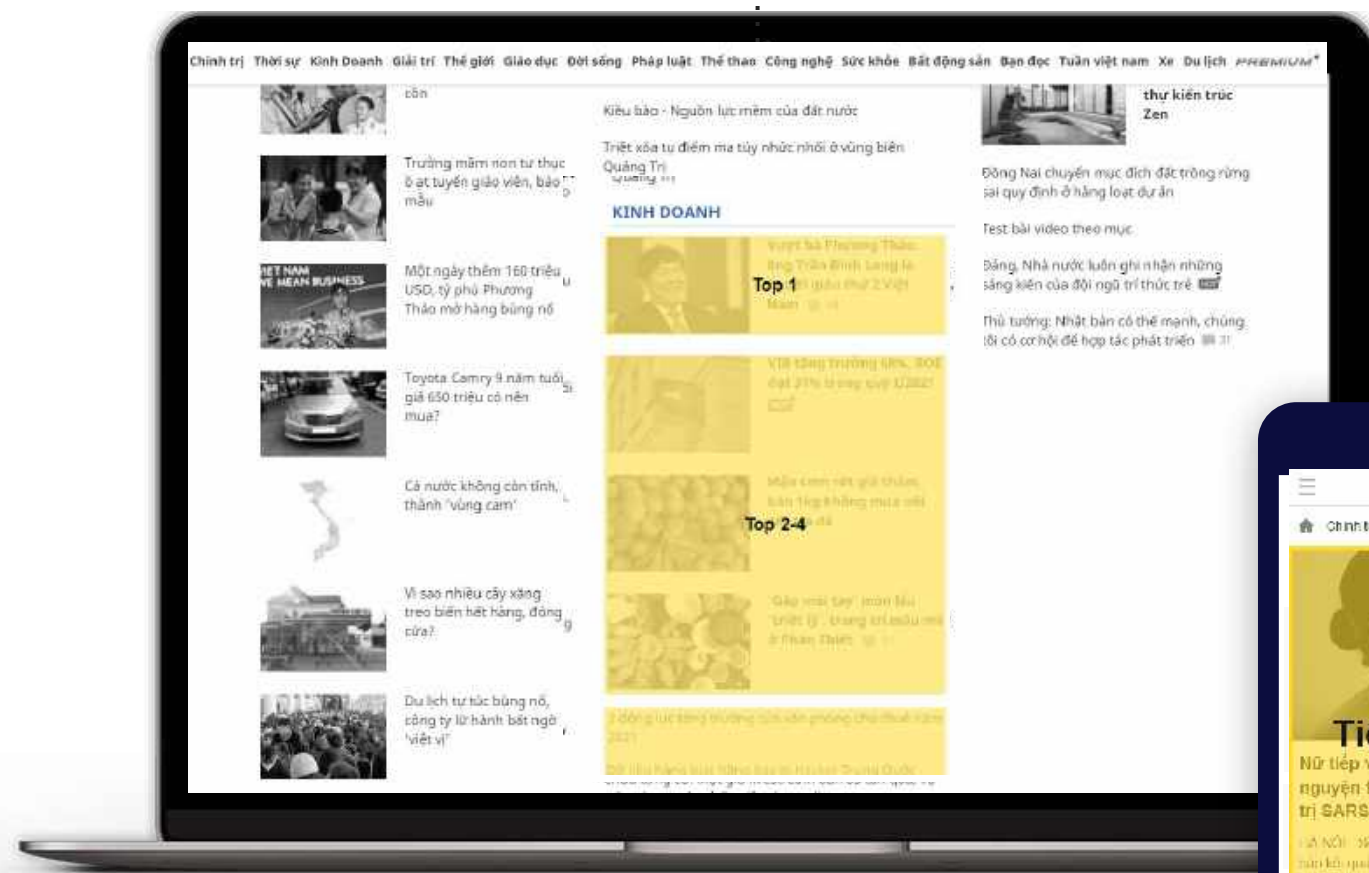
Chính trị Thời sự Kinh Doanh Giải trí Thế giới Giáo dục Đời sống Pháp luật Thể thao Công nghệ Sức khỏe Bất động sản Bạn đọc Tuần việt nam Xe Du lịch PREMIUM

côn

Trường mầm non tư thục ồ ạt tuyển giáo viên, bảo mẫu

Một ngày thêm 160 triệu USD, tỷ phú Phương Thảo mở hàng bùng nổ

Toyota Camry 9 năm tuổi giá 650 triệu có nên mua?

Cả nước không còn tỉnh, thành 'vùng cam'

Vì sao nhiều cây xăng treo biển hết hàng, đóng cửa?

Du lịch tự túc bùng nổ, công ty lữ hành bất ngờ 'viết vị'

Kiều bào - Nguồn lực mềm của đất nước

Triệt xóa tụ điểm ma túy nhức nhối ở vùng biển Quảng Trị

KINH DOANH

Vượt bà Phương Thảo, ông Trần Đình Long là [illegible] giàu thứ 2 Việt Nam

Top 1

VIB tăng trưởng 68%, ROE đạt 31% trong quý I/2022

Mận cơm rớt giá thảm, bán lỗ không mua nổi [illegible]

Top 2-4

'Gác mái tây' món Nũ 'triết lý', trang trí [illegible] ở Phan Thiết

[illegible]

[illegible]

thự kiến trúc Zen

Đồng Nai chuyển mục đích đất trồng rừng sai quy định ở hàng loạt dự án

Test bài video theo mục

Đảng, Nhà nước luôn ghi nhận những sáng kiến của đội ngũ trí thức trẻ

Thủ tướng: Nhật bản có thế mạnh, chúng tôi có cơ hội để hợp tác phát triển

Chính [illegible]

Ti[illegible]

Nữ tiếp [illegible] nguyện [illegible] trị SARS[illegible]

HÀ NỘI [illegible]